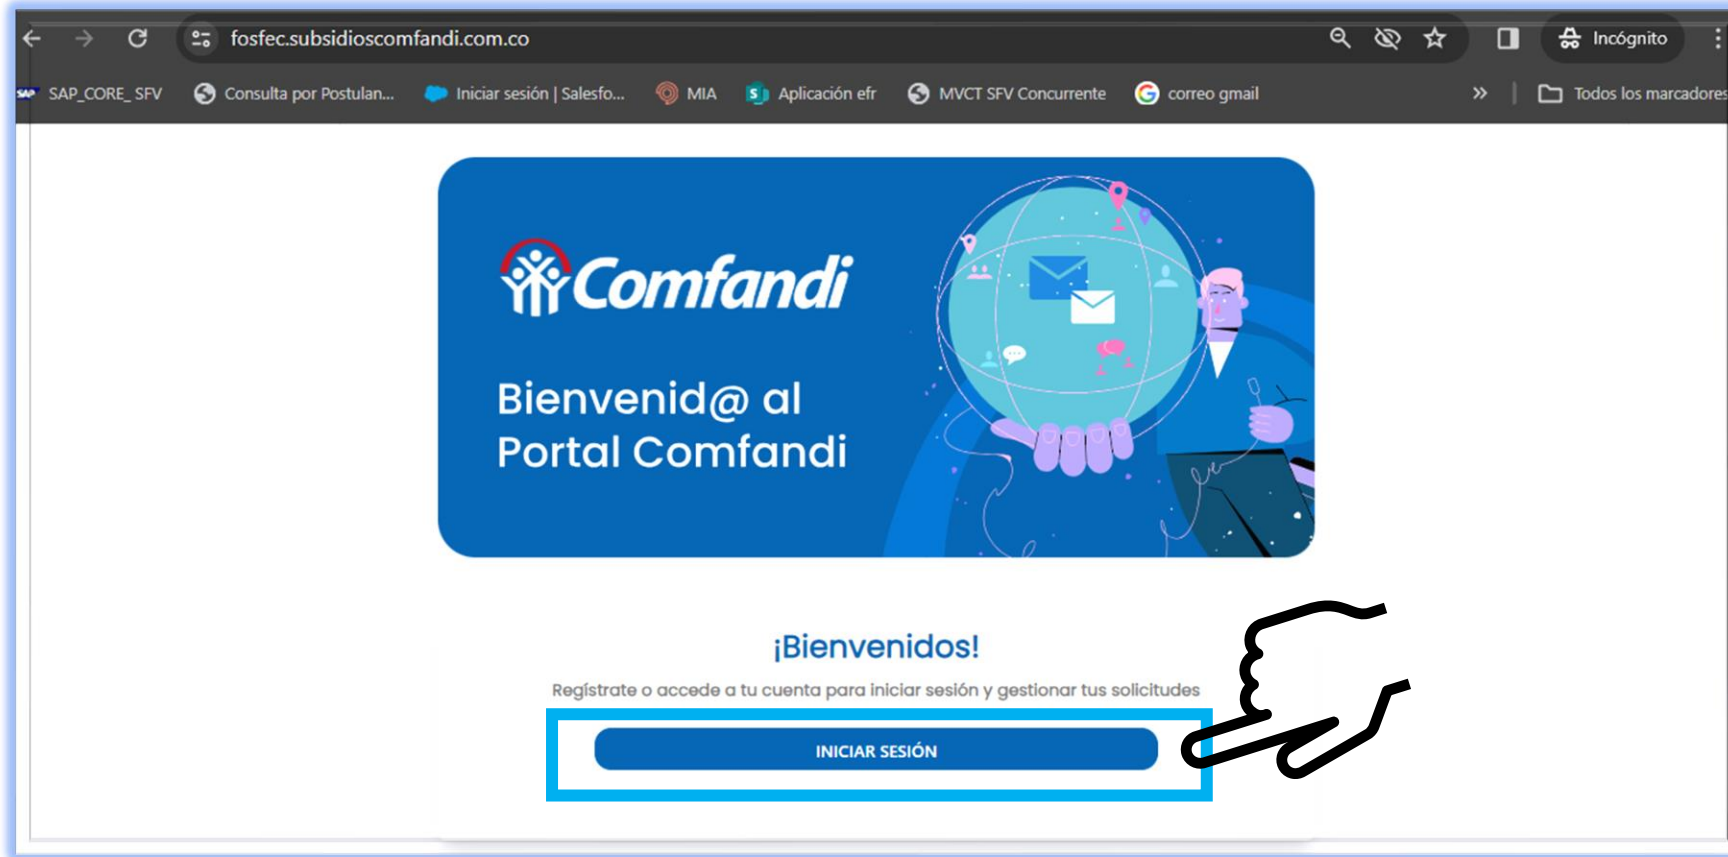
fosfec.subsidioscomfandi.com.co

Incógnito

SAP_CORE_SFV Consulta por Postulan... Iniciar sesión | Salesfo... MIA Aplicación efr MVCT SFV Concurrente correo gmail

Todos los marcadores

Comfandi

Bienvenid@ al Portal Comfandi

¡Bienvenidos!

Regístrate o accede a tu cuenta para iniciar sesión y gestionar tus solicitudes

INICIAR SESIÓN